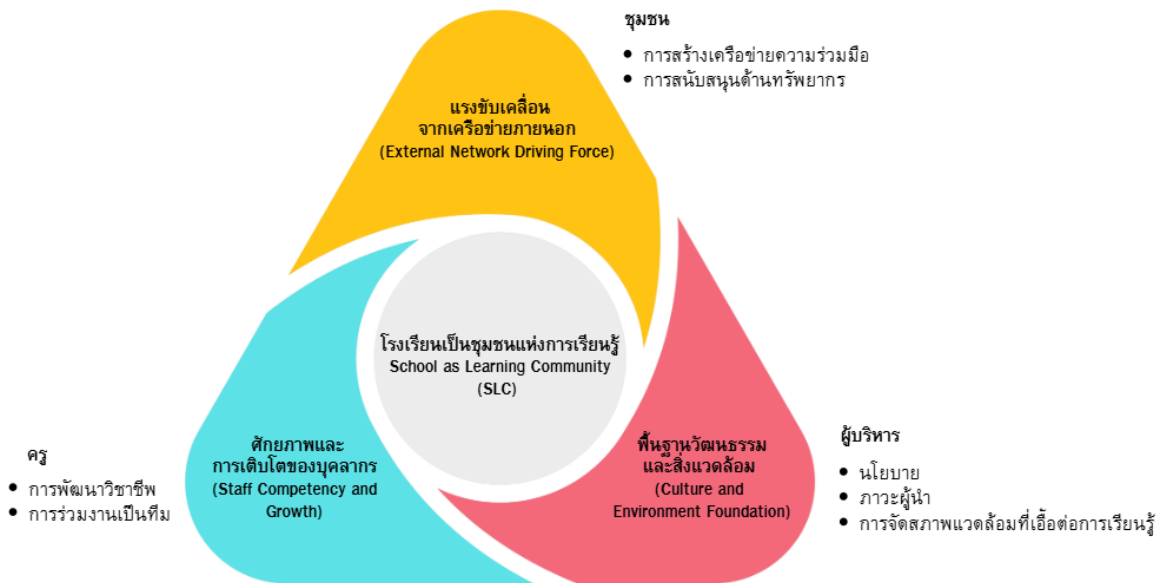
ชุมชน

- การสร้างเครือข่ายความร่วมมือ
- การสนับสนุนด้านทรัพยากร

แรงขับเคลื่อน
จากเครือข่ายภายนอก
(External Network Driving Force)

โรงเรียนเป็นชุมชนแห่งการเรียนรู้
School as Learning Community
(SLC)

ศักยภาพและ
การเติบโตของบุคลากร
(Staff Competency and
Growth)

พื้นฐานวัฒนธรรม
และสิ่งแวดล้อม
(Culture and
Environment Foundation)

ครู

- การพัฒนาวิชาชีพ
- การร่วมงานเป็นทีม

ผู้บริหาร

- นโยบาย
- ภาวะผู้นำ
- การจัดสภาพแวดล้อมที่เอื้อต่อการเรียนรู้